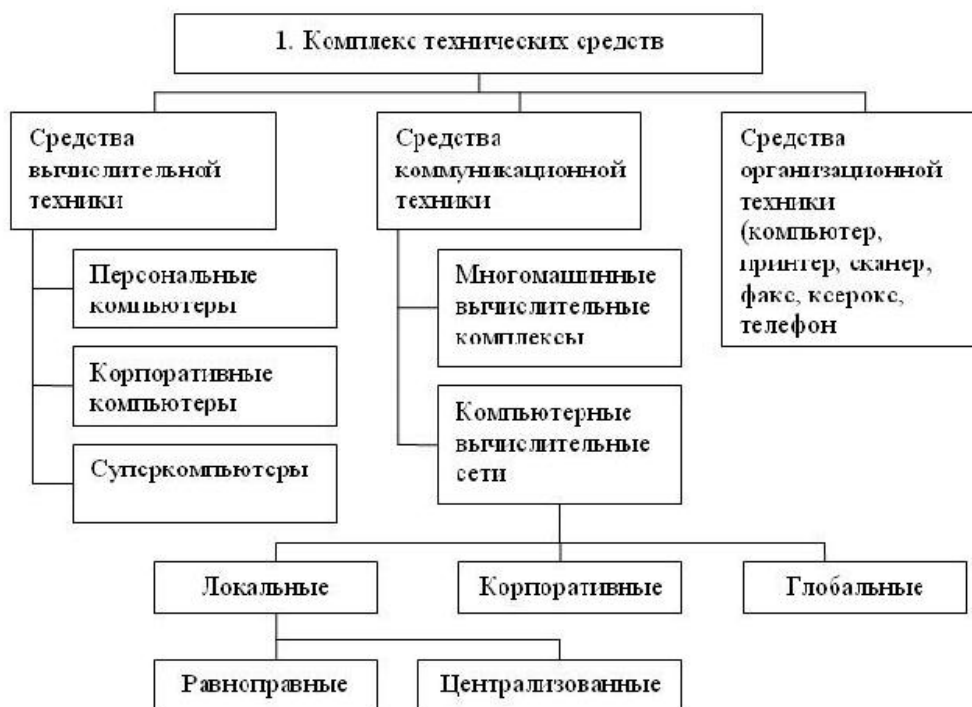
1. Комплекс технических средств

Средства вычислительной техники

Персональные компьютеры

Корпоративные компьютеры

Суперкомпьютеры

Средства коммуникационной техники

Многомашинные вычислительные комплексы

Компьютерные вычислительные сети

Средства организационной техники (компьютер, принтер, сканер, факс, ксерокс, телефон

Локальные

Корпоративные

Глобальные

Равноправные

Централизованные